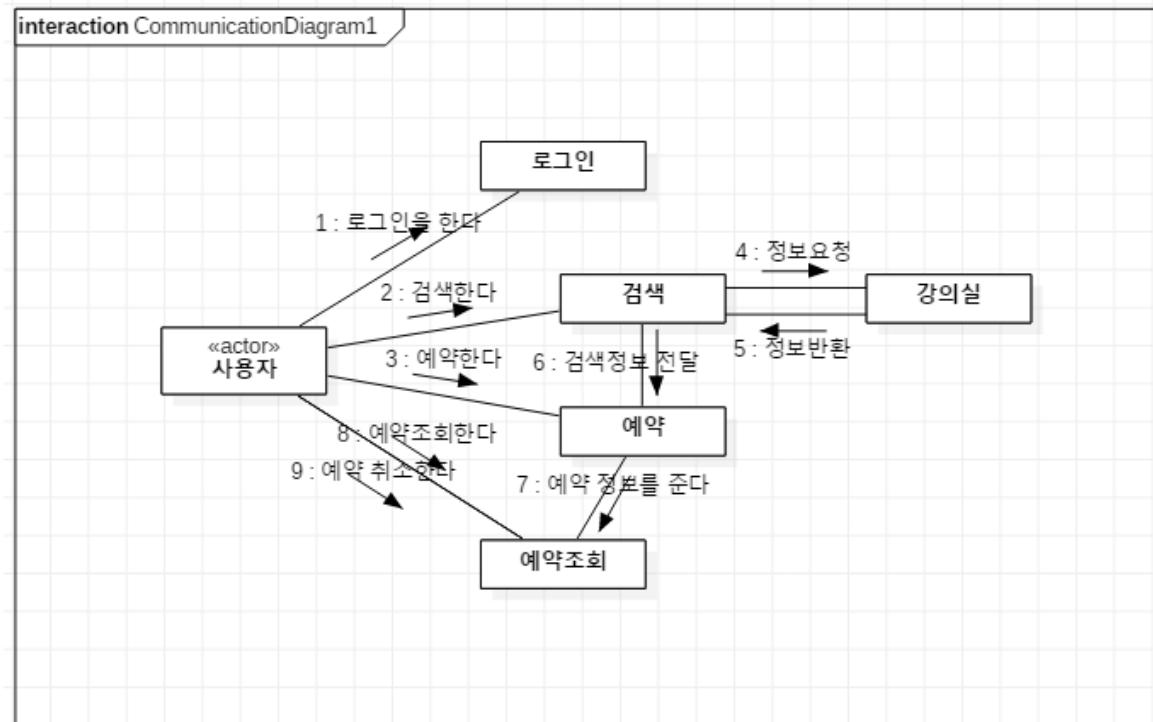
interaction CommunicationDiagram1

로그인

1 : 로그인을 한다

4 : 정보요청

2 : 검색한다

검색

강의실

«actor»
사용자

5 : 정보반환

3 : 예약한다

6 : 검색정보 전달

예약

8 : 예약조회한다

9 : 예약 취소한다

7 : 예약 정보를 준다

예약조회